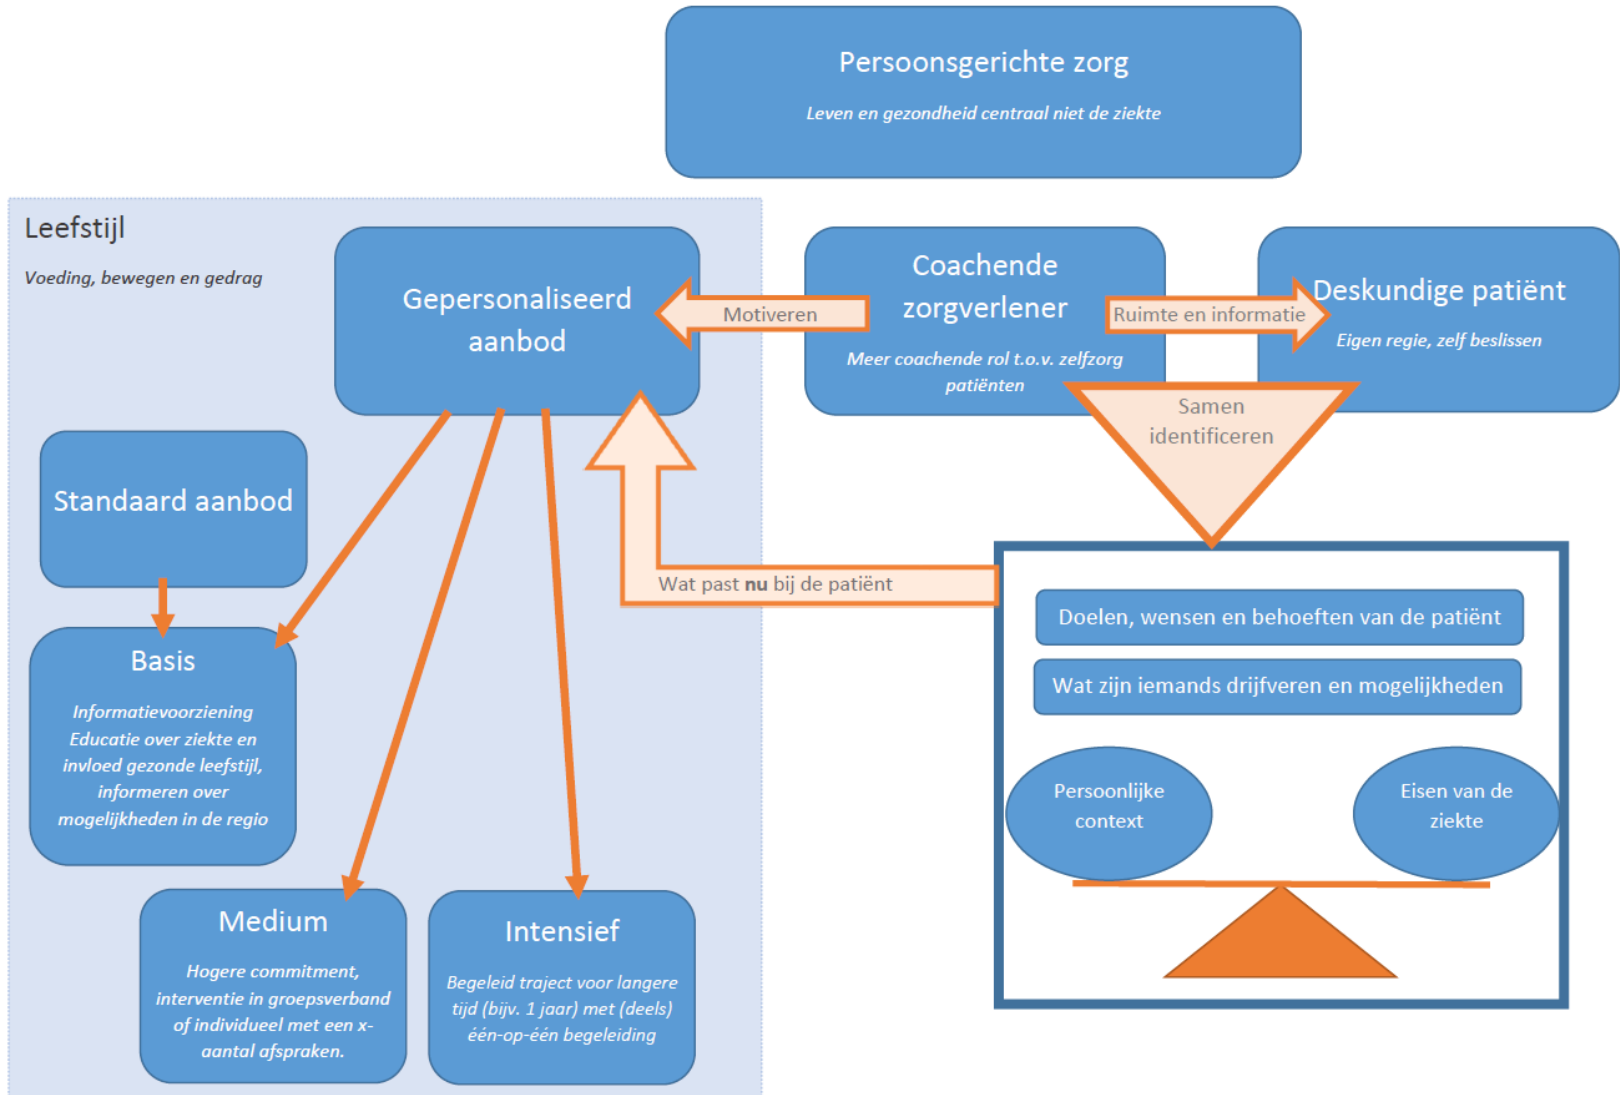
Persoonsgerichte zorg

Leven en gezondheid centraal niet de ziekte

Leefstijl

Voeding, bewegen en gedrag

Gepersonaliseerd aanbod

Motiveren

Coachende zorgverlener

Meer coachende rol t.o.v. zelfzorg patiënten

Ruimte en informatie

Deskundige patiënt

Eigen regie, zelf beslissen

Samen identificeren

Standaard aanbod

Wat past **nu** bij de patiënt

Doelen, wensen en behoeften van de patiënt

Wat zijn iemands drijfveren en mogelijkheden

Persoonlijke context

Eisen van de ziekte

Basis

Informatievoorziening Educatie over ziekte en invloed gezonde leefstijl, informeren over mogelijkheden in de regio

Medium

Hogere commitment, interventie in groepsverband of individueel met een x-aantal afspraken.

Intensief

Begeleid traject voor langere tijd (bijv. 1 jaar) met (deels) één-op-één begeleiding